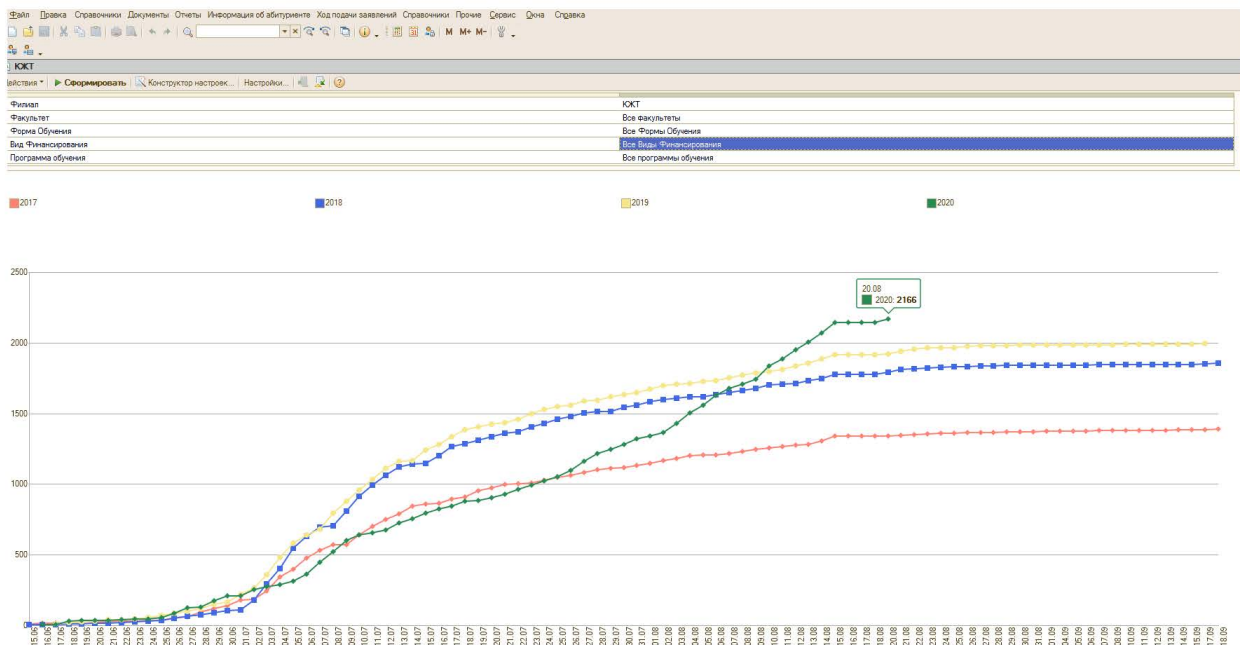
Файл Правка Справочники Документы Отчеты Информация об абитуриенте Ход подачи заявлений Справочники Прочие Сервис Окна Справка

M M+ M-

КЖТ

ействия ▾ Сформировать Конструктор настроек... Настройки...

| | |
|---|---|
| Филиал | КЖТ |
| Факультет | Все факультеты |
| Форма Обучения | Все Формы Обучения |
| Вид Финансирования | Все Виды Финансирования |
| Программа обучения | Все программы обучения |

2017 2018 2019 2020

20.08
2020: 2166

2500
2000
1500
1000
500
0

15.06 16.06 17.06 18.06 19.06 20.06 21.06 22.06 23.06 24.06 25.06 26.06 27.06 28.06 29.06 30.06 01.07 02.07 03.07 04.07 05.07 06.07 07.07 08.07 09.07 10.07 11.07 12.07 13.07 14.07 15.07 16.07 17.07 18.07 19.07 20.07 21.07 22.07 23.07 24.07 25.07 26.07 27.07 28.07 29.07 30.07 31.07 01.08 02.08 03.08 04.08 05.08 06.08 07.08 08.08 09.08 10.08 11.08 12.08 13.08 14.08 15.08 16.08 17.08 18.08 19.08 20.08 21.08 22.08 23.08 24.08 25.08 26.08 27.08 28.08 29.08 30.08 31.08 01.09 02.09 03.09 04.09 05.09 06.09 07.09 08.09 09.09 10.09 11.09 12.09 13.09 14.09 15.09 16.09 17.09 18.09